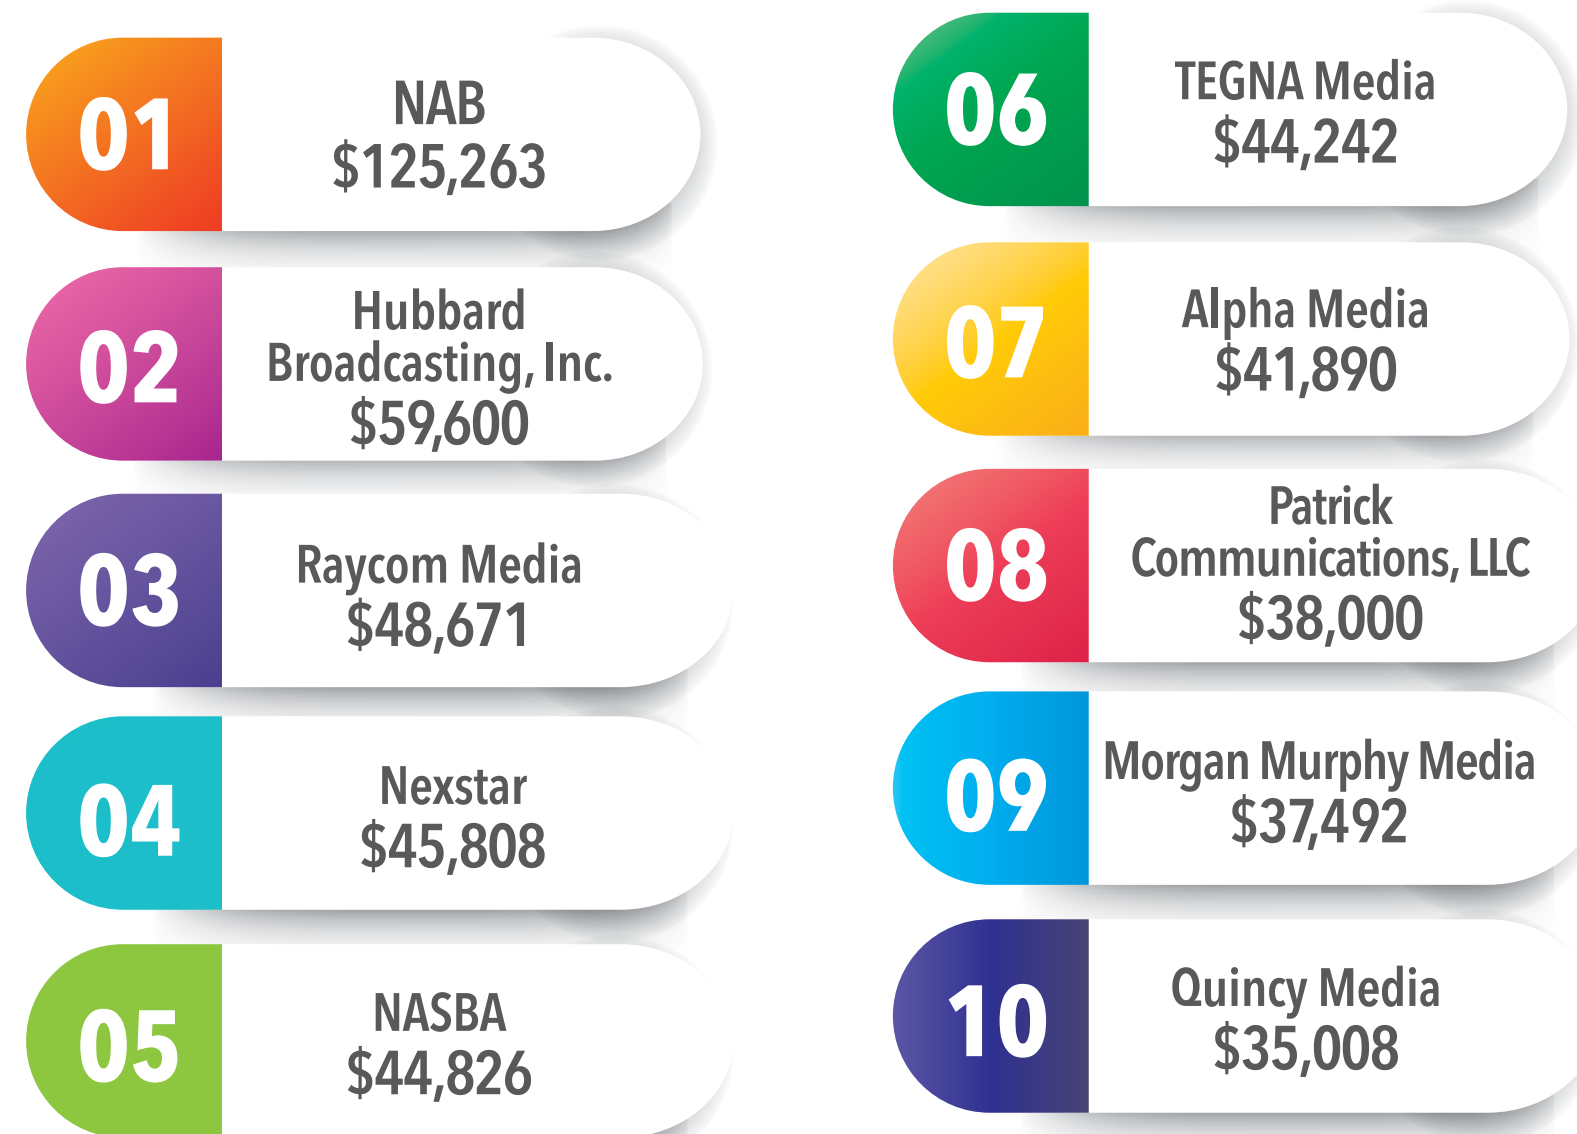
01
NAB
$125,263

02
Hubbard Broadcasting, Inc.
$59,600

03
Raycom Media
$48,671

04
Nexstar
$45,808

05
NASBA
$44,826

06
TEGNA Media
$44,242

07
Alpha Media
$41,890

08
Patrick Communications, LLC
$38,000

09
Morgan Murphy Media
$37,492

10
Quincy Media
$35,008